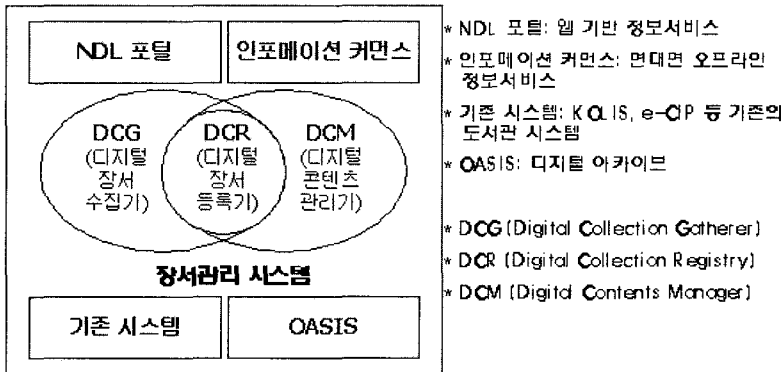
NDL 포털

인포메이션 커먼스

DCG (디지털 장서 수집기)

DCR (디지털 장서 등록기)

DCM (디지털 콘텐츠 관리기)

장서관리 시스템

기존 시스템

OASIS

* NDL 포털: 웹 기반 정보서비스

* 인포메이션 커먼스: 면대면 오프라인 정보서비스

* 기존 시스템: KOLIS, e-CIP 등 기존의 도서관 시스템

* OASIS: 디지털 아카이브

* DCG (Digital Collection Gatherer)

* DCR (Digital Collection Registry)

* DCM (Digital Contents Manager)